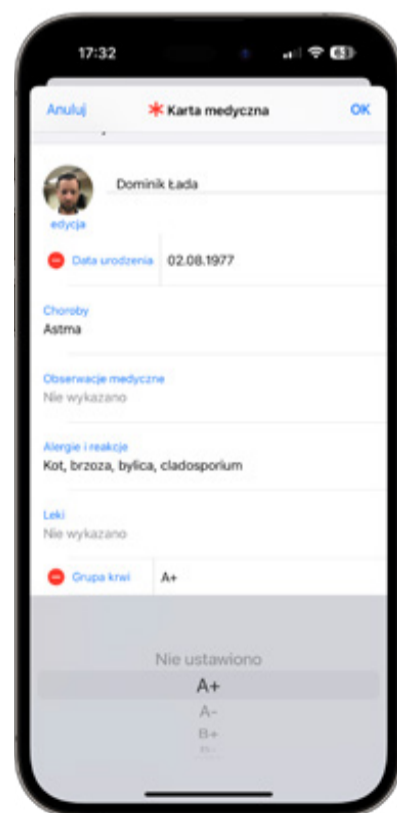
17:32

63

Anuluj

Karta medyczna

OK

Dominik Łada

edycja

Data urodzenia 02.08.1977

Choroby
Astma

Obserwacje medyczne
Nie wykazano

Alergie i reakcje
Kot, brzoza, bylica, cladosporium

Leki
Nie wykazano

Grupa krwi A+

Nie ustawiono
A+
A-
B+
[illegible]